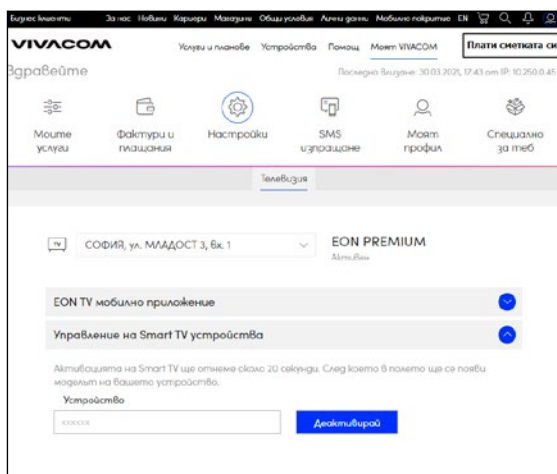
Бизнес клиенти За нас Новини Кариери Магазини Общи условия Лични данни Мобилно покритие EN

VIVACOM Услуги и планове Устройства Помощ Моят VIVACOM Плати сметката си

Здравейте Последно влизане: 30.03.2021, 17:43 от IP: 10.250.0.45

Моите услуги Фактури и плащания Настройки SMS известяване Моят профил Специално за теб

Телевизия

TV СОФИЯ, ул. МЛАДОСТ 3, бл. 1

EON PREMIUM
Активен

EON TV мобилно приложение

Управление на Smart TV устройства

Активацията на Smart TV ще отнеме около 20 секунди. След което в полето ще се появи моделът на вашето устройство.

Устройство

xxxxxx

Деактивирай